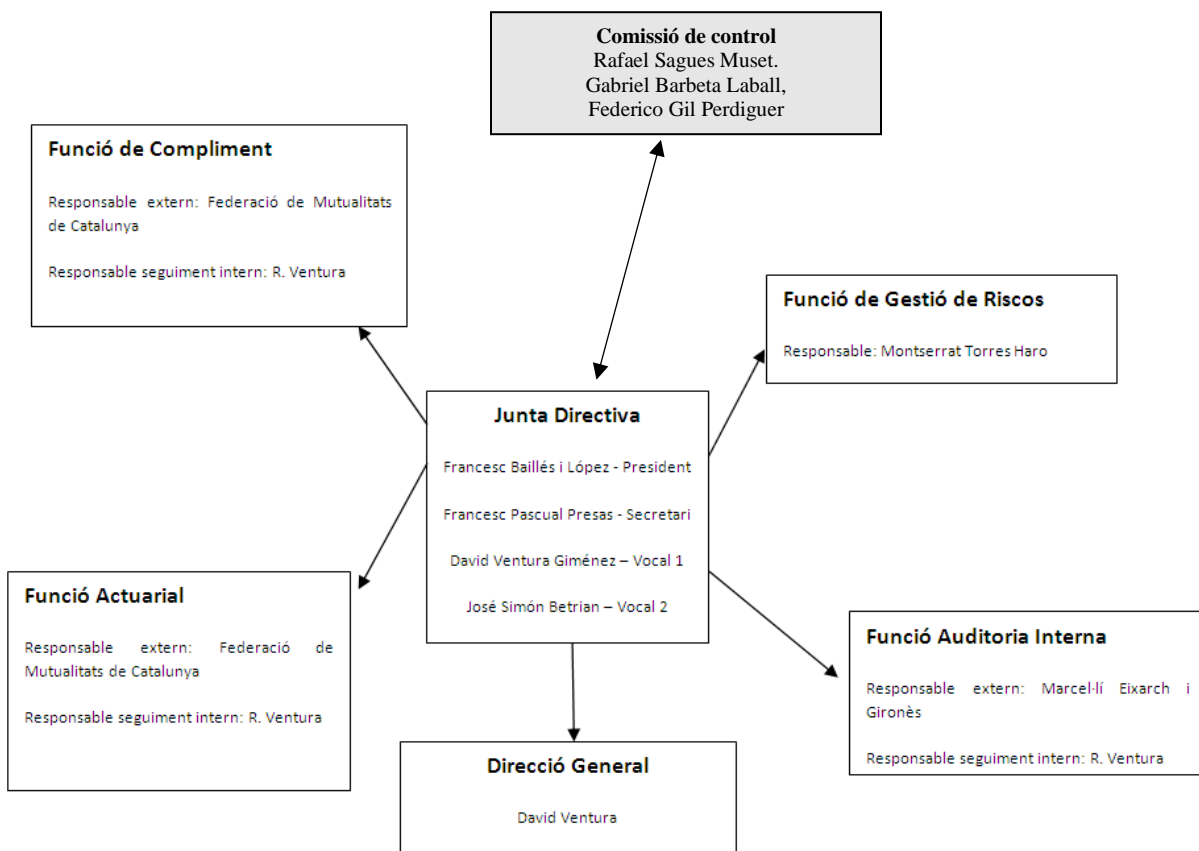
**Comissió de control**
Rafael Sagues Muset.
Gabriel Barbeta Laball,
Federico Gil Perdiguer

**Funció de Compliment**

Responsable extern: Federació de Mutualitats de Catalunya

Responsable seguiment intern: R. Ventura

**Funció de Gestió de Riscos**

Responsable: Montserrat Torres Haro

**Junta Directiva**

Francesc Baillés i López - President

Francesc Pascual Presas - Secretari

David Ventura Giménez – Vocal 1

José Simón Betrian – Vocal 2

**Funció Actuarial**

Responsable extern: Federació de Mutualitats de Catalunya

Responsable seguiment intern: R. Ventura

**Funció Auditoria Interna**

Responsable extern: Marcel·lí Eixarch i Gironès

Responsable seguiment intern: R. Ventura

**Direcció General**

David Ventura